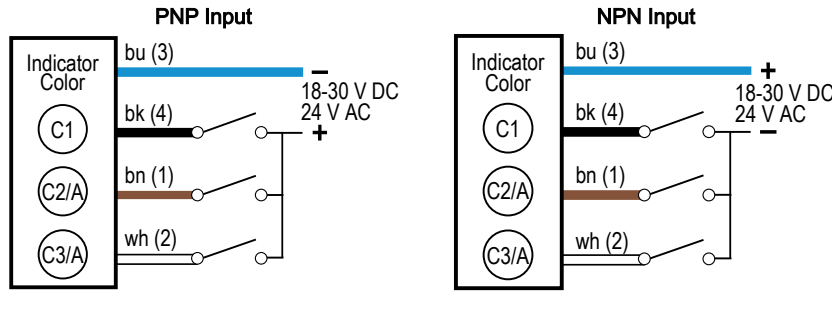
PNP Input

Indicator Color

C1

C2/A

C3/A

bu (3)

bk (4)

bn (1)

wh (2)

–

18-30 V DC
24 V AC

+

NPN Input

Indicator Color

C1

C2/A

C3/A

bu (3)

bk (4)

bn (1)

wh (2)

+

18-30 V DC
24 V AC

–